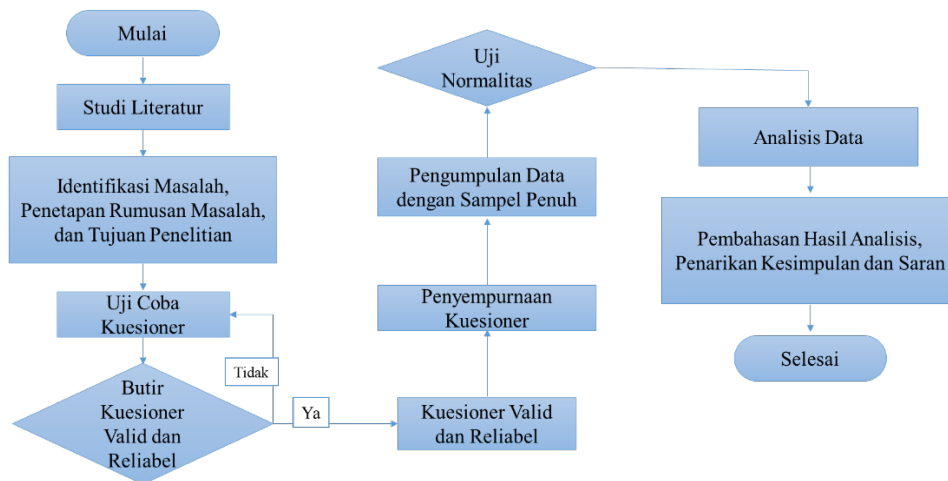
Mulai

Studi Literatur

Identifikasi Masalah, Penetapan Rumusan Masalah, dan Tujuan Penelitian

Uji Coba Kuesioner

Tidak

Butir Kuesioner Valid dan Reliabel

Ya

Kuesioner Valid dan Reliabel

Penyempurnaan Kuesioner

Pengumpulan Data dengan Sampel Penuh

Uji Normalitas

Analisis Data

Pembahasan Hasil Analisis, Penarikan Kesimpulan dan Saran

Selesai